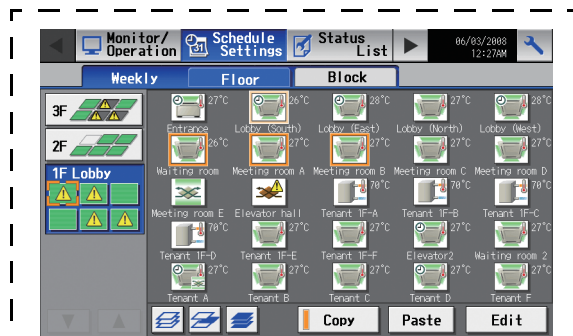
Monitor/ Operation
Schedule Settings
Status List
06/03/2008 12:27AM

Weekly
Floor
Block

3F
2F
1F Lobby

27°C
Entrance
26°C
Lobby (South)
28°C
Lobby (East)
27°C
Lobby (North)
28°C
Lobby (West)
26°C
Waiting room
27°C
Meeting room A
27°C
Meeting room B
27°C
Meeting room C
27°C
Meeting room D
Meeting room E
Elevator hall
70°C
Tenant 1F-A
70°C
Tenant 1F-B
70°C
Tenant 1F-C
70°C
Tenant 1F-D
27°C
Tenant 1F-E
27°C
Tenant 1F-F
27°C
Elevator2
27°C
Waiting room 2
27°C
Tenant A
27°C
Tenant B
27°C
Tenant C
27°C
Tenant D
27°C
Tenant F

Copy
Paste
Edit